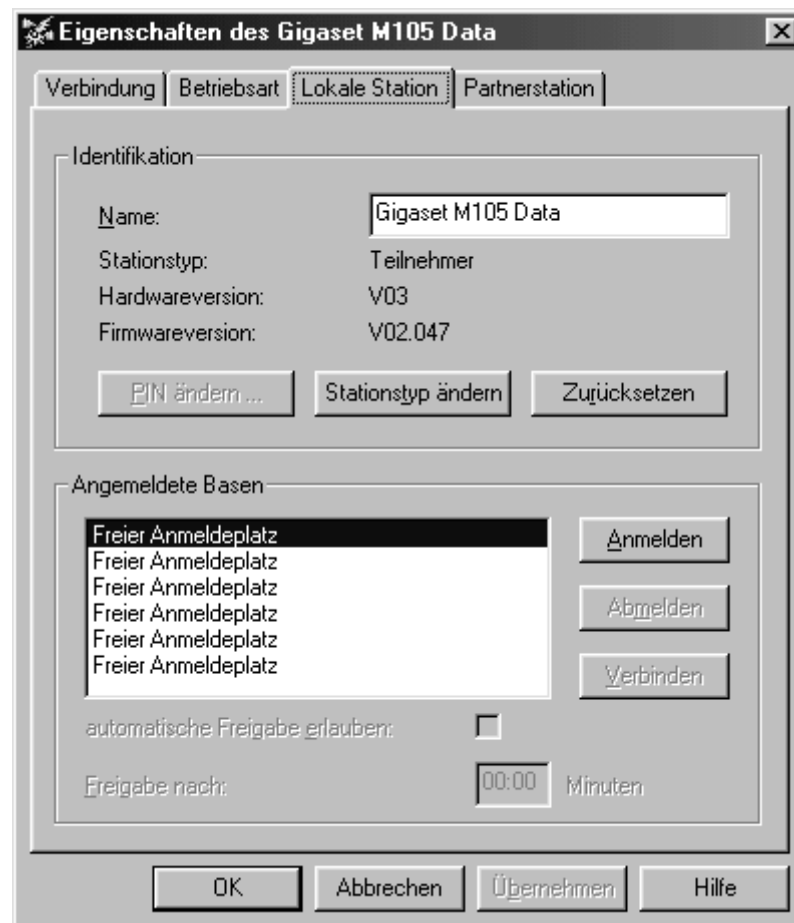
Eigenschaften des Gigaset M105 Data

Verbindung | Betriebsart | Lokale Station | Partnerstation

Identifikation

Name: Gigaset M105 Data

Stationstyp: Teilnehmer

Hardwareversion: V03

Firmwareversion: V02.047

PIN ändern ... | Stationstyp ändern | Zurücksetzen

Angemeldete Basen

Freier Anmeldeplatz
Freier Anmeldeplatz
Freier Anmeldeplatz
Freier Anmeldeplatz
Freier Anmeldeplatz
Freier Anmeldeplatz

Anmelden
Abmelden
Verbinden

automatische Freigabe erlauben:

Freigabe nach: 00:00 Minuten

OK | Abbrechen | Übernehmen | Hilfe